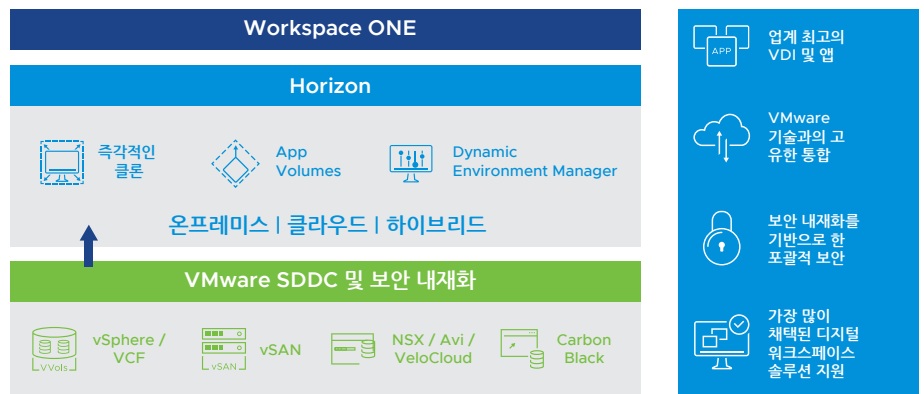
Workspace ONE

Horizon

즉각적인 클론

App Volumes

Dynamic Environment Manager

온프레미스 | 클라우드 | 하이브리드

VMware SDDC 및 보안 내재화

VVols

vSphere / VCF

vSAN

vSAN

NSX / Avi / VeloCloud

Carbon Black

APP

업계 최고의 VDI 및 앱

VMware 기술과의 고유한 통합

보안 내재화를 기반으로 한 포괄적 보안

가장 많이 채택된 디지털 워크스페이스 솔루션 지원